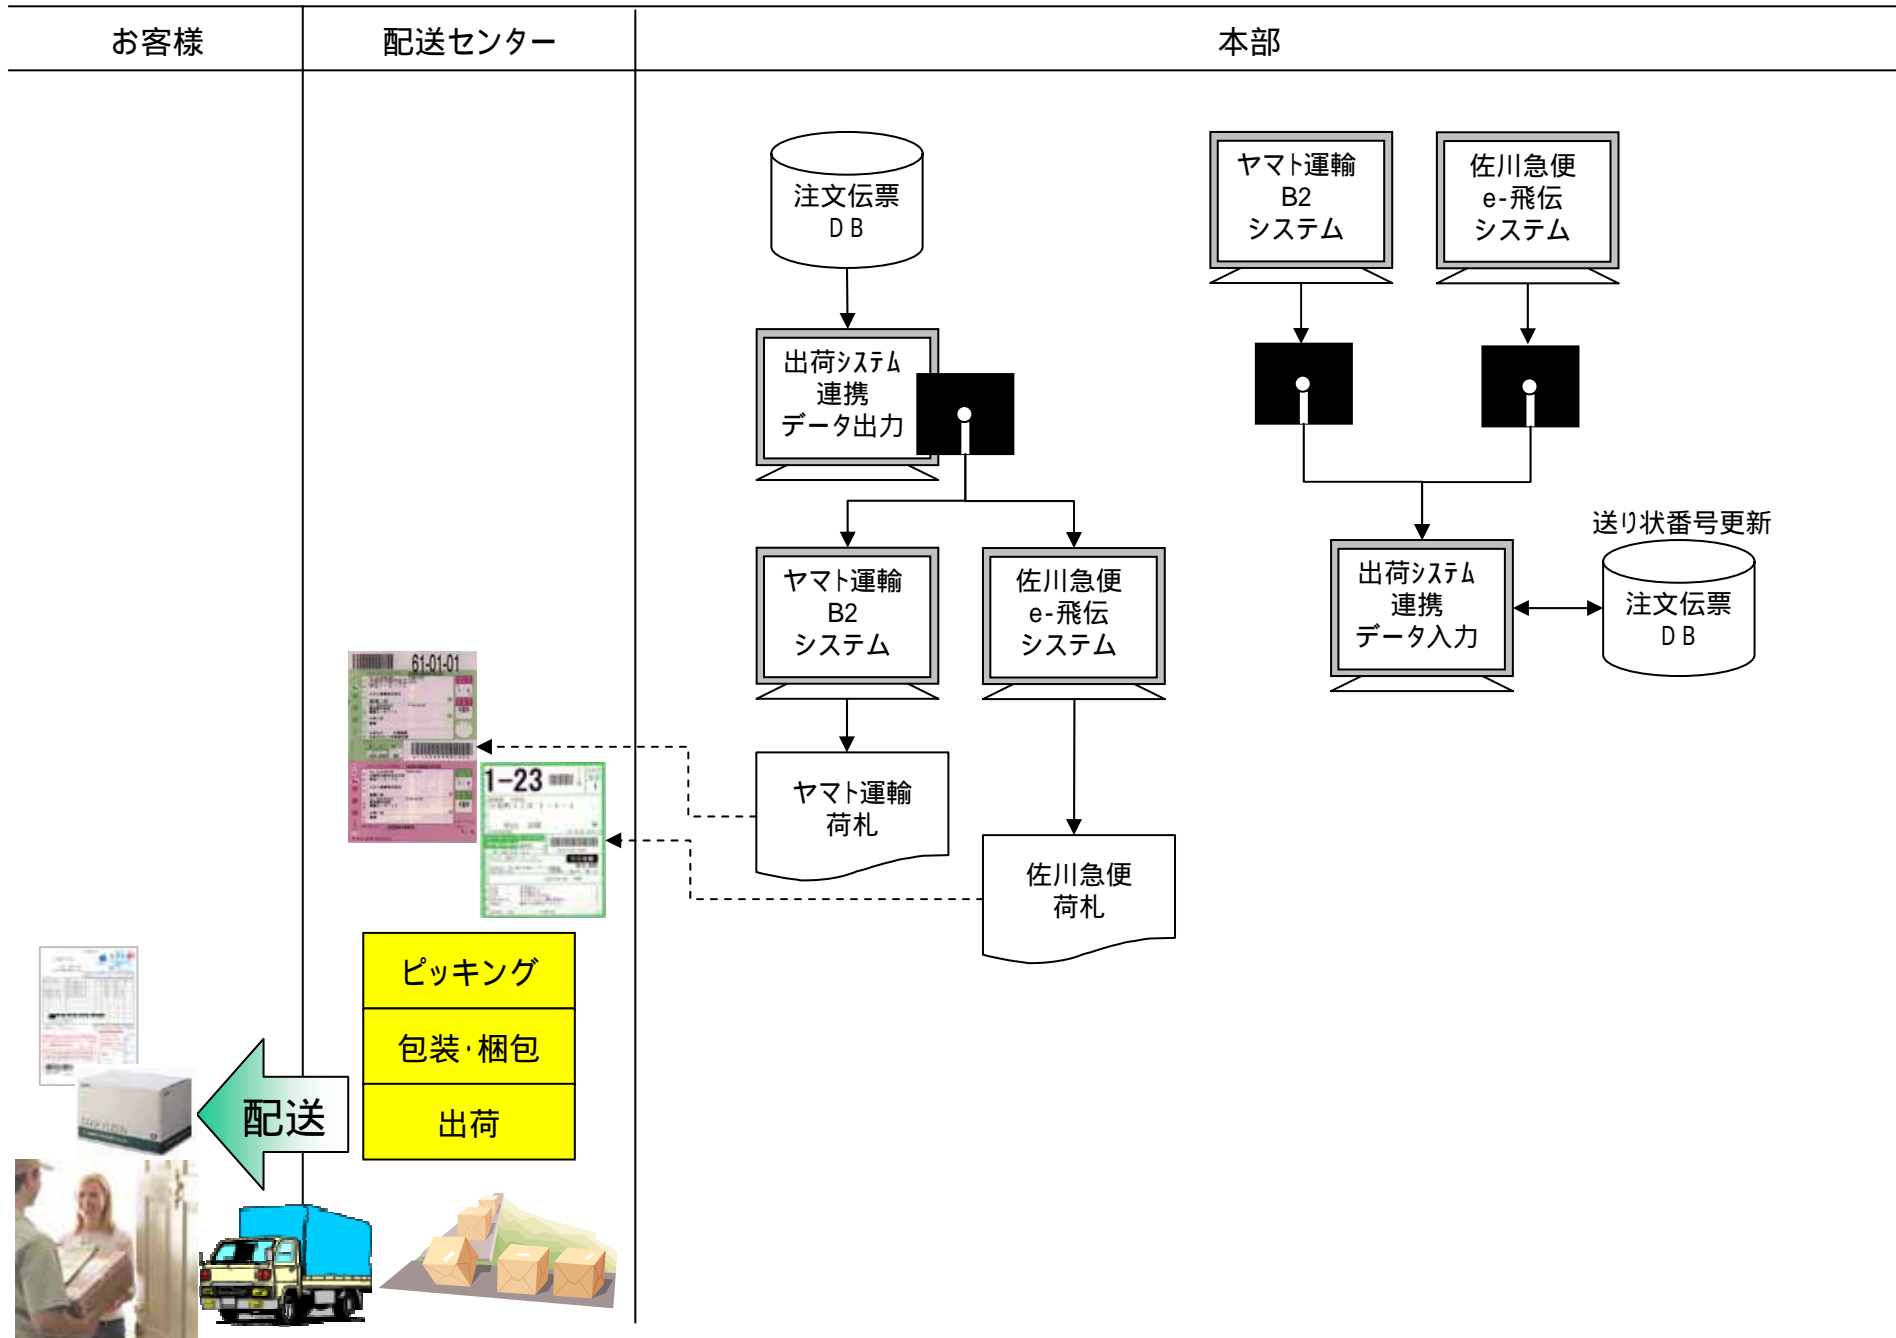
お客様

配送センター

本部

注文伝票
DB

出荷ｼｽﾃﾑ
連携
データ出力

ヤマト運輸
B2
システム

佐川急便
e-飛伝
システム

ヤマト運輸
荷札

佐川急便
荷札

ヤマト運輸
B2
システム

佐川急便
e-飛伝
システム

送り状番号更新

出荷ｼｽﾃﾑ
連携
データ入力

注文伝票
DB

61-01-01

1-23

ピッキング

包装･梱包

出荷

配送